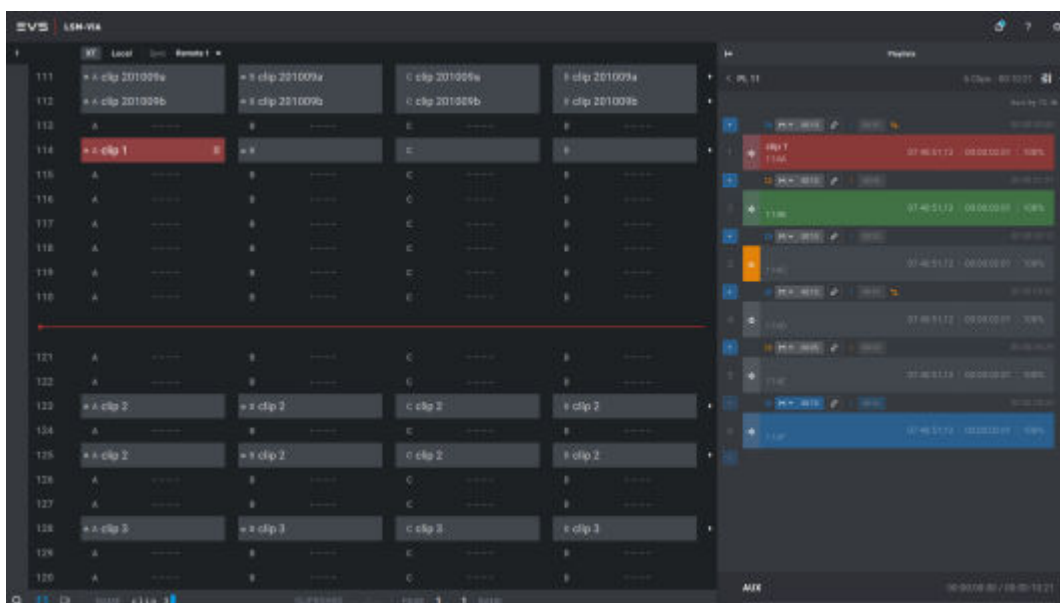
EVS LSM-VIA

XT Local Remote 1

Playlists

< PL 11

6 Clips 00:10:21

111 | A clip 201009a | B clip 201009a | C clip 201009a | D clip 201009a
112 | A clip 201009b | B clip 201009b | C clip 201009b | D clip 201009b
113 | A | B | C | D
114 | A clip 1 | B | C | D
115 | A | B | C | D
116 | A | B | C | D
117 | A | B | C | D
118 | A | B | C | D
119 | A | B | C | D
110 | A | B | C | D

121 | A | B | C | D
122 | A | B | C | D
123 | A clip 2 | B clip 2 | C clip 2 | D clip 2
124 | A | B | C | D
125 | A clip 2 | B clip 2 | C clip 2 | D clip 2
126 | A | B | C | D
127 | A | B | C | D
128 | A clip 3 | B clip 3 | C clip 3 | D clip 3
129 | A | B | C | D
120 | A | B | C | D

clip 1
111A

100%
100%
100%
100%
100%
100%

AUX

clip 1